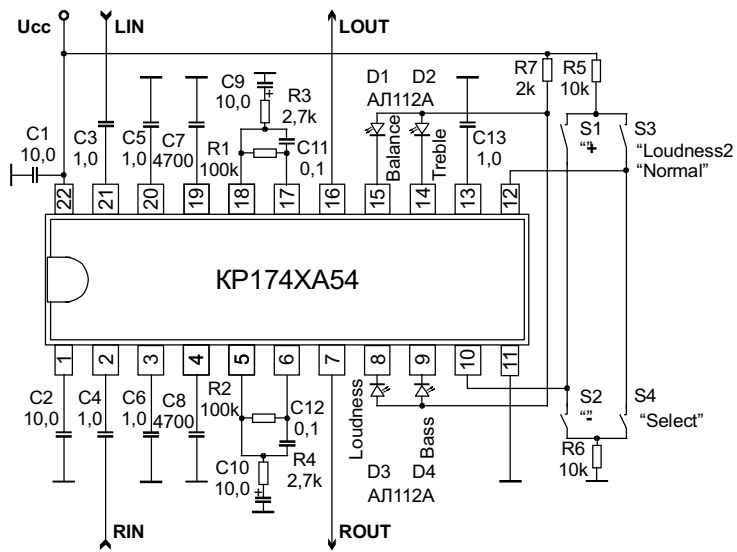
Ucc
LIN
LOUT
C9 10,0
R3 2,7k
D1 АЛ112А
D2
R7 2k
R5 10k
C1 10,0
C3 1,0
C5 1,0
C7 4700
R1 100k
C11 0,1
Balance
Treble
C13 1,0
S1 "+"
S3 "Loudness2 "Normal"
22 21 20 19 18 17 16 15 14 13 12
КР174ХА54
1 2 3 4 5 6 7 8 9 10 11
C2 10,0
C4 1,0
C6 1,0
C8 4700
R2 100k
C12 0,1
C10 10,0
R4 2,7k
Loudness
Bass
D3 АЛ112А
D4
S2 "-"
S4 "Select"
R6 10k
RIN
ROUT